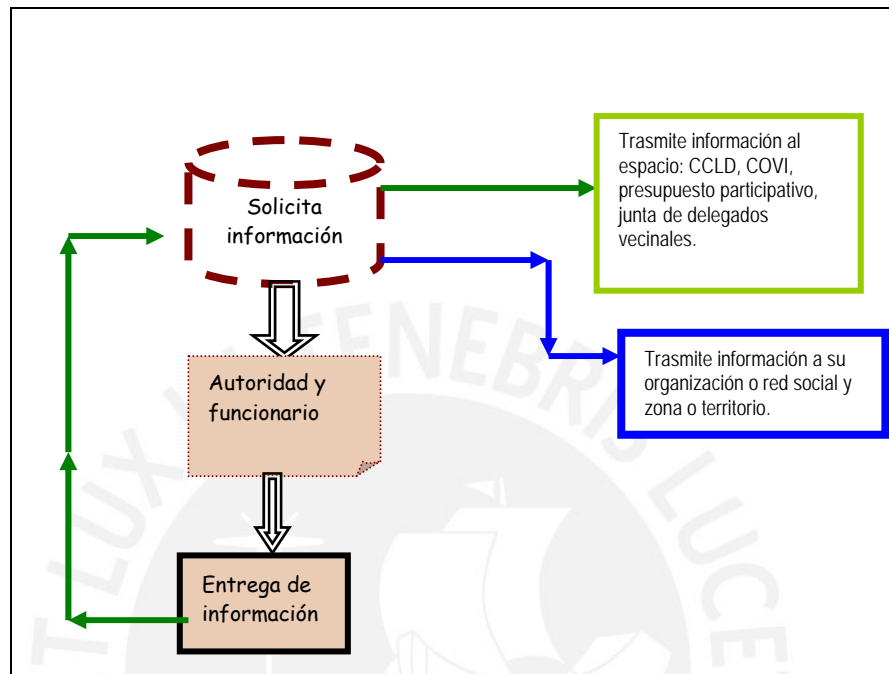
Solicita información

Trasmite información al espacio: CCLD, COVI, presupuesto participativo, junta de delegados vecinales.

Trasmite información a su organización o red social y zona o territorio.

Autoridad y funcionario

Entrega de información

LUX IN TENEBRIS LUCET